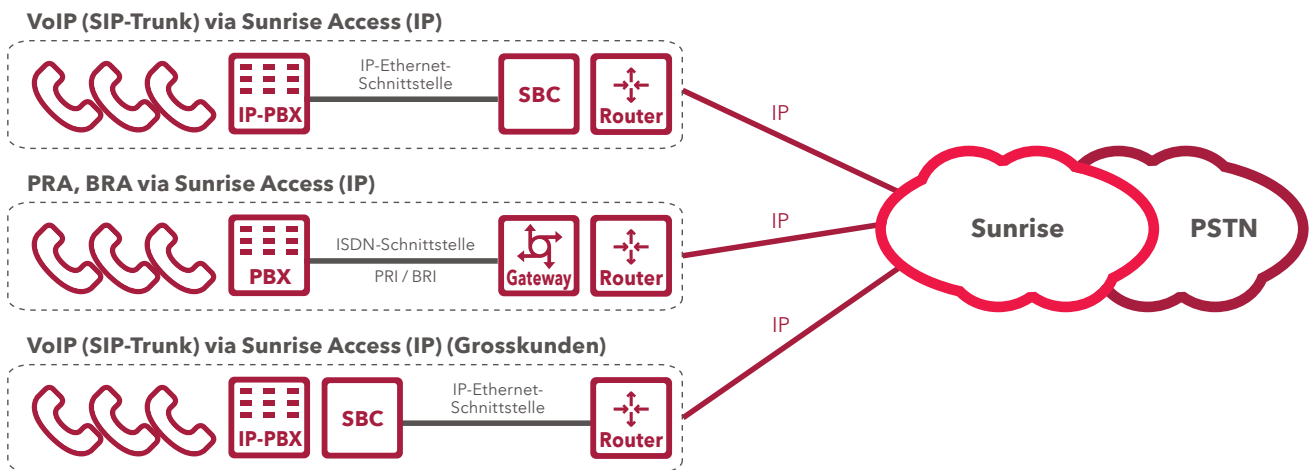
VoIP (SIP-Trunk) via Sunrise Access (IP)

IP-PBX

IP-Ethernet-Schnittstelle

SBC

Router

IP

PRA, BRA via Sunrise Access (IP)

PBX

ISDN-Schnittstelle

PRI / BRI

Gateway

Router

IP

Sunrise

PSTN

VoIP (SIP-Trunk) via Sunrise Access (IP) (Grosskunden)

IP-PBX

SBC

IP-Ethernet-Schnittstelle

Router

IP